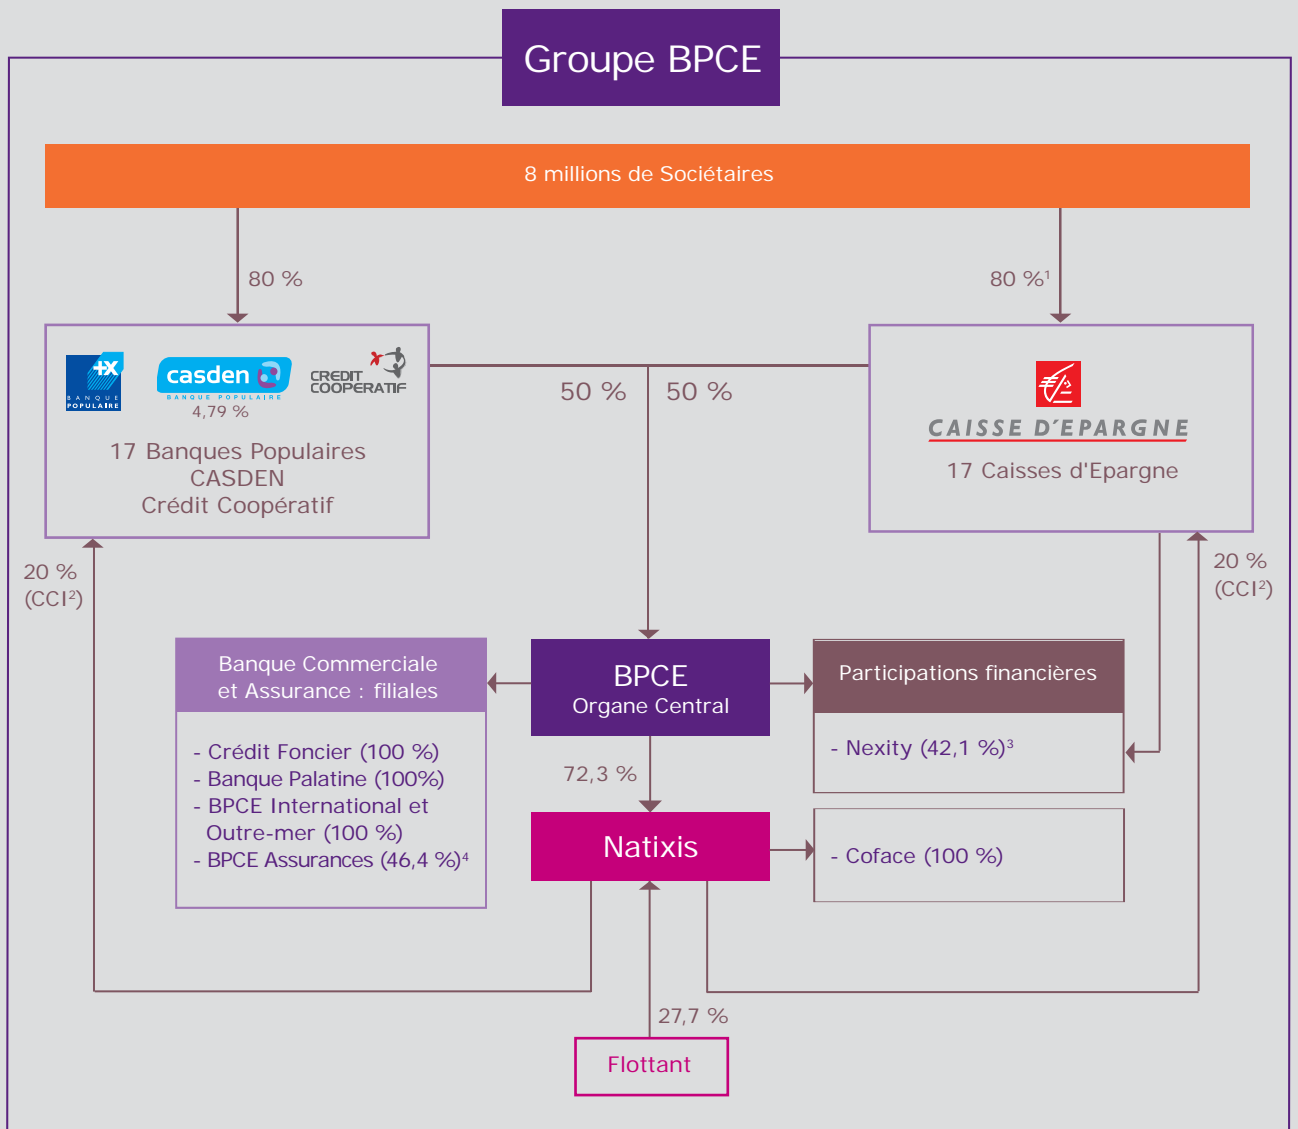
Groupe BPCE

8 millions de Sociétaires

80 %

80 %$^1$

BANQUE POPULAIRE

casden

BANQUE POPULAIRE

4,79 %

CREDIT COOPERATIF

17 Banques Populaires
CASDEN
Crédit Coopératif

50 %

50 %

CAISSE D'EPARGNE

17 Caisses d'Epargne

20 %
(CCI$^2$)

20 %
(CCI$^2$)

Banque Commerciale et Assurance : filiales

- Crédit Foncier (100 %)
- Banque Palatine (100%)
- BPCE International et Outre-mer (100 %)
- BPCE Assurances (46,4 %)$^4$

BPCE
Organe Central

Participations financières

- Nexity (42,1 %)$^3$

72,3 %

Natixis

- Coface (100 %)

27,7 %

Flottant